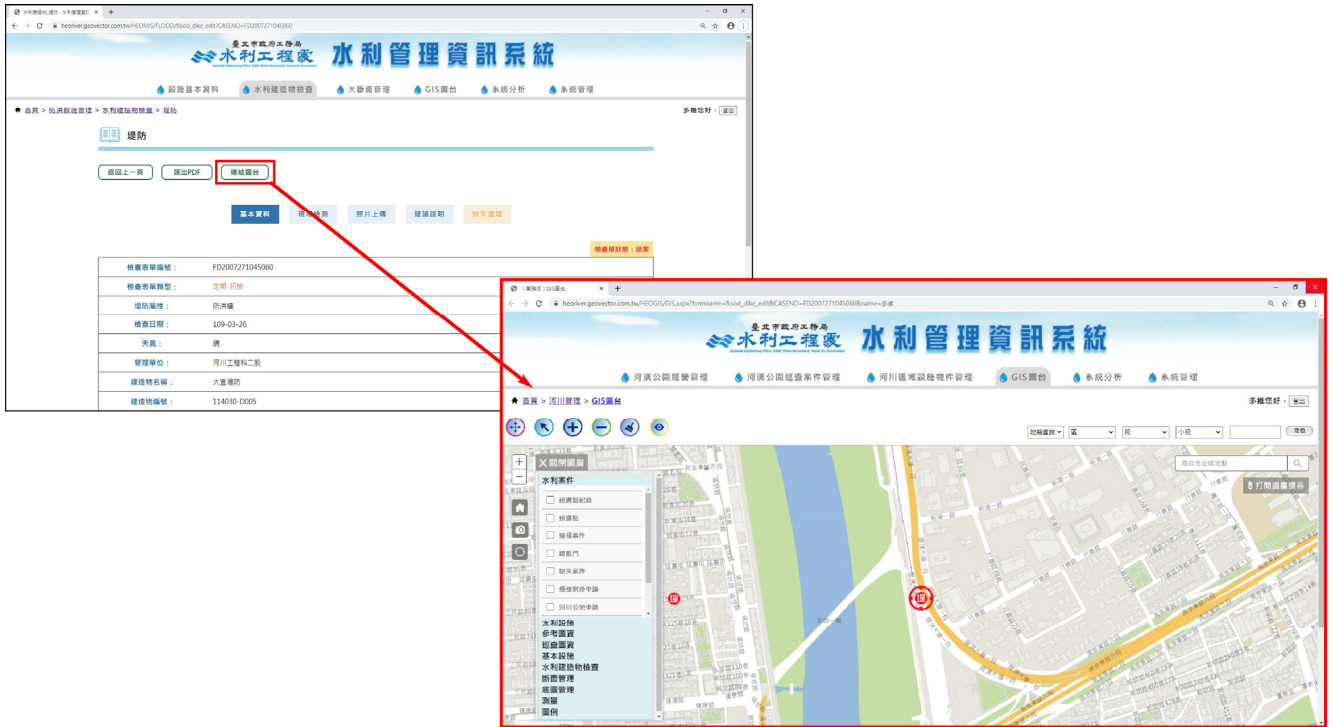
水利建造物_堤防 - 水利管理資訊系統

heoriver.geovector.com.tw/HEOMIS/FLOOD/flood_dike_edit?CASENO=FD2007271045060

臺北市政府工務局
水利工程處
水利管理資訊系統

設施基本資料
水利建造物檢查
大斷面管理
GIS圖台
系統分析
系統管理

首頁 > 防洪設施管理 > 水利建造物檢查 > 堤防

多維您好， 登出

堤防

返回上一頁
匯出PDF
連結圖台

基本資料
現場檢測
照片上傳
建議說明
缺失處理

檢查單狀態：結案

| | |
|---|---|
| 檢查表單編號： | FD2007271045060 |
| 檢查表單類型： | 定期-初檢 |
| 堤防屬性： | 防洪牆 |
| 檢查日期： | 109-03-26 |
| 天氣： | 晴 |
| 管理單位： | 河川工程科二股 |
| 建造物名稱： | 大直堤防 |
| 建造物編號： | 114030-D005 |

(單機版) GIS圖台

heoriver.geovector.com.tw/HEOGIS/GIS.aspx?formname=flood_dike_edit&CASENO=FD2007271045060&uname=多維

臺北市政府工務局
水利工程處
水利管理資訊系統

河濱公園維護管理
河濱公園巡查案件管理
河川區域設施物件管理
GIS圖台
系統分析
系統管理

首頁 > 河川管理 > GIS圖台

多維您好， 登出

地籍查詢
區
段
小段
查詢

關閉圖層

尋找地址或地點

打開圖層選單

水利案件
巡邏點紀錄
巡邏點
陳情案件
鐵家門
缺失案件
借用刷掛申請
河川公地申請

水利設施
參考圖資
巡查圖資
基本設施
水利建造物檢查
斷面管理
底圖管理
測量
圖例